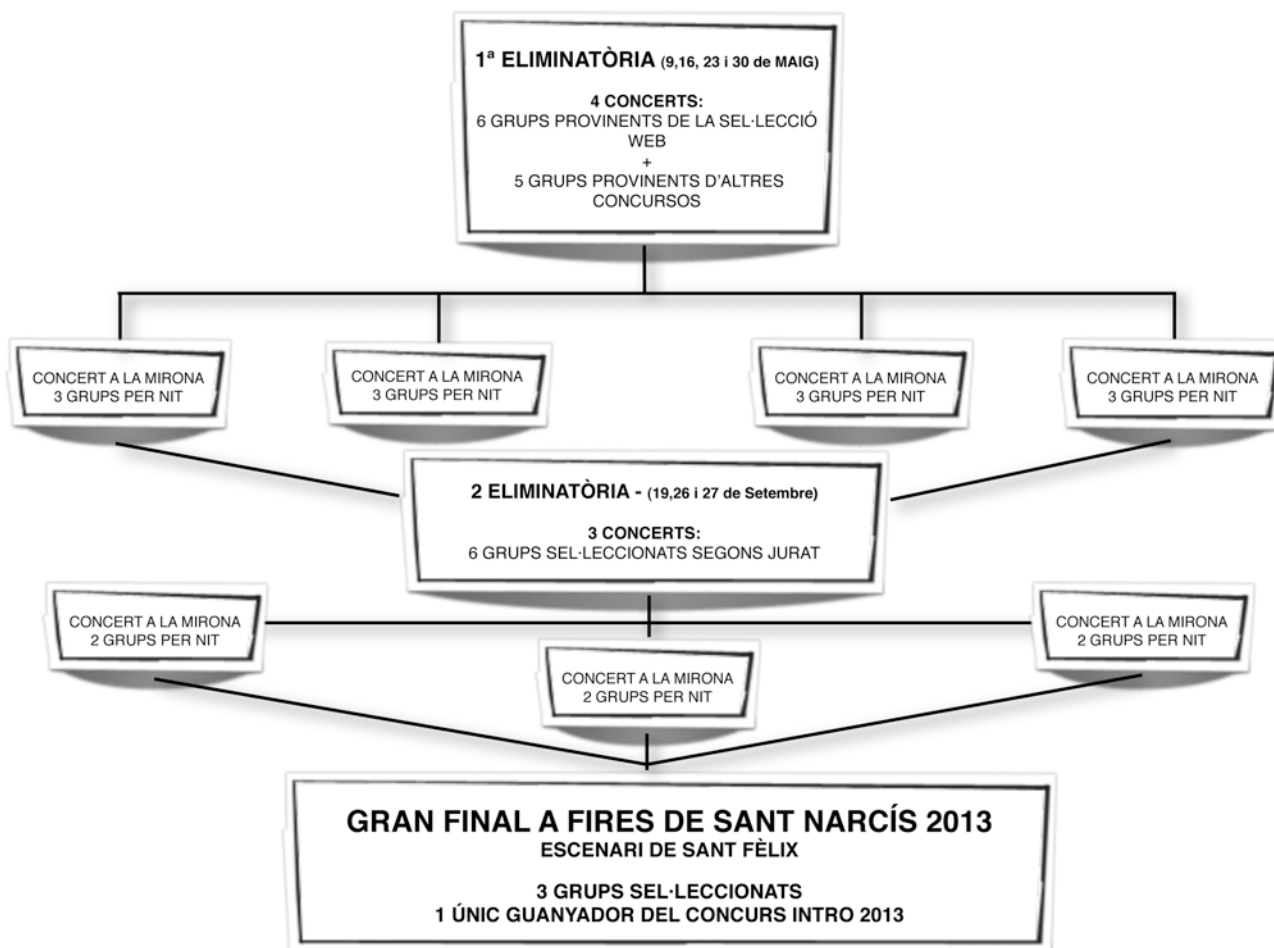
1ª ELIMINATÒRIA (9,16, 23 i 30 de MAIG)

4 CONCERTS:
6 GRUPS PROVINENTS DE LA SEL·LECCIÓ WEB
+
5 GRUPS PROVINENTS D'ALTRES CONCURSOS

CONCERT A LA MIRONA
3 GRUPS PER NIT

CONCERT A LA MIRONA
3 GRUPS PER NIT

CONCERT A LA MIRONA
3 GRUPS PER NIT

CONCERT A LA MIRONA
3 GRUPS PER NIT

2 ELIMINATÒRIA - (19,26 i 27 de Setembre)

3 CONCERTS:
6 GRUPS SEL·LECCIONATS SEGONS JURAT

CONCERT A LA MIRONA
2 GRUPS PER NIT

CONCERT A LA MIRONA
2 GRUPS PER NIT

CONCERT A LA MIRONA
2 GRUPS PER NIT

GRAN FINAL A FIRES DE SANT NARCÍS 2013
ESCENARI DE SANT FÈLIX

3 GRUPS SEL·LECCIONATS
1 ÚNIC GUANYADOR DEL CONCURS INTRO 2013